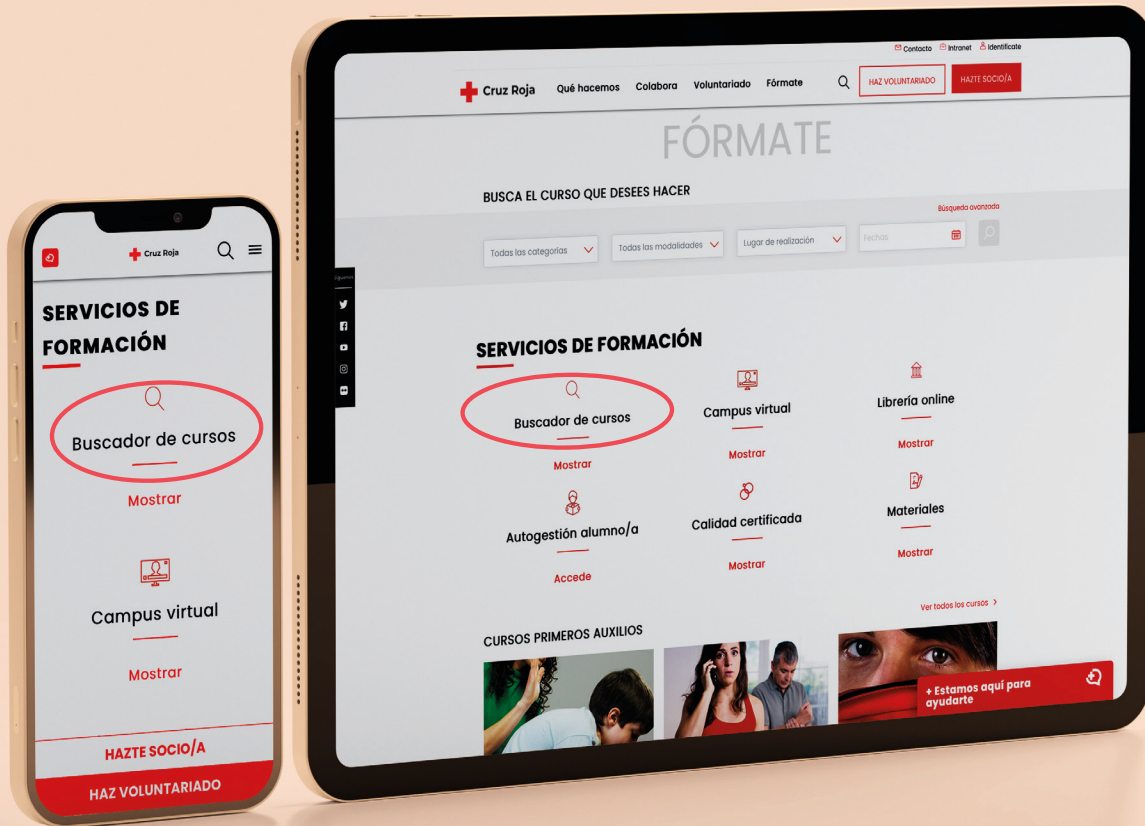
Cruz Roja

SERVICIOS DE FORMACIÓN

Buscador de cursos

Mostrar

Campus virtual

Mostrar

HAZTE SOCIO/A

HAZ VOLUNTARIADO

Contacto Intranet Identifícate

Cruz Roja Qué hacemos Colabora Voluntariado Fórmate HAZ VOLUNTARIADO HAZTE SOCIO/A

FÓRMATE

BUSCA EL CURSO QUE DESEES HACER

Búsqueda avanzada

Todas las categorías Todas las modalidades Lugar de realización Fechas

SERVICIOS DE FORMACIÓN

Buscador de cursos
Mostrar

Campus virtual
Mostrar

Librería online
Mostrar

Autogestión alumno/a
Accede

Calidad certificada
Mostrar

Materiales
Mostrar

Ver todos los cursos

CURSOS PRIMEROS AUXILIOS

+ Estamos aquí para ayudarte